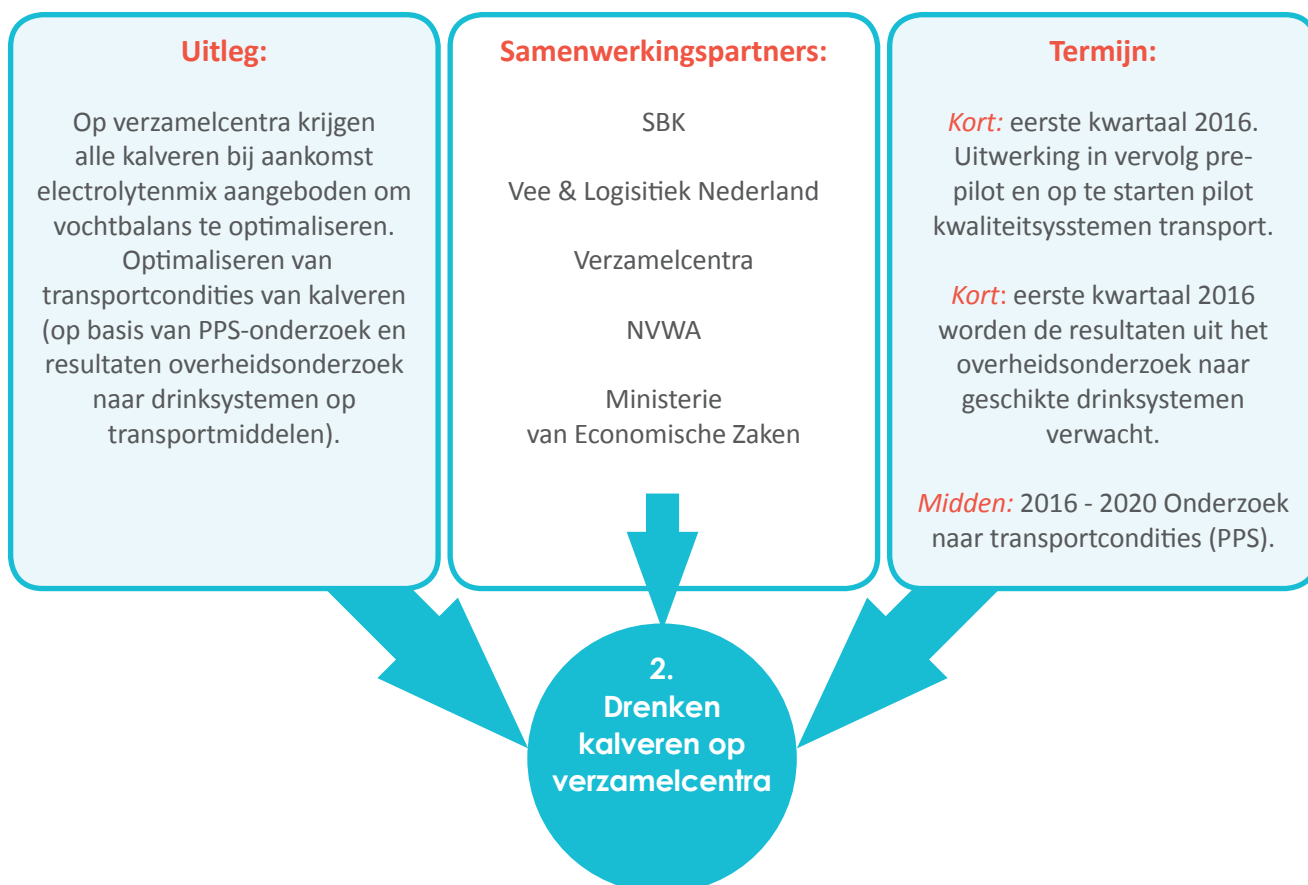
Uitleg:

Op verzamelcentra krijgen alle kalveren bij aankomst electrolytenmix aangeboden om vochtbalans te optimaliseren. Optimaliseren van transportcondities van kalveren (op basis van PPS-onderzoek en resultaten overheidsonderzoek naar drinksystemen op transportmiddelen).

Samenwerkingspartners:

SBK

Vee & Logisitiek Nederland

Verzamelcentra

NVWA

Ministerie van Economische Zaken

Termijn:

Kort: eerste kwartaal 2016. Uitwerking in vervolg pre-pilot en op te starten pilot kwaliteitsysstemen transport.

Kort: eerste kwartaal 2016 worden de resultaten uit het overheidsonderzoek naar geschikte drinksystemen verwacht.

Midden: 2016 - 2020 Onderzoek naar transportcondities (PPS).

2. Drenken kalveren op verzamelcentra